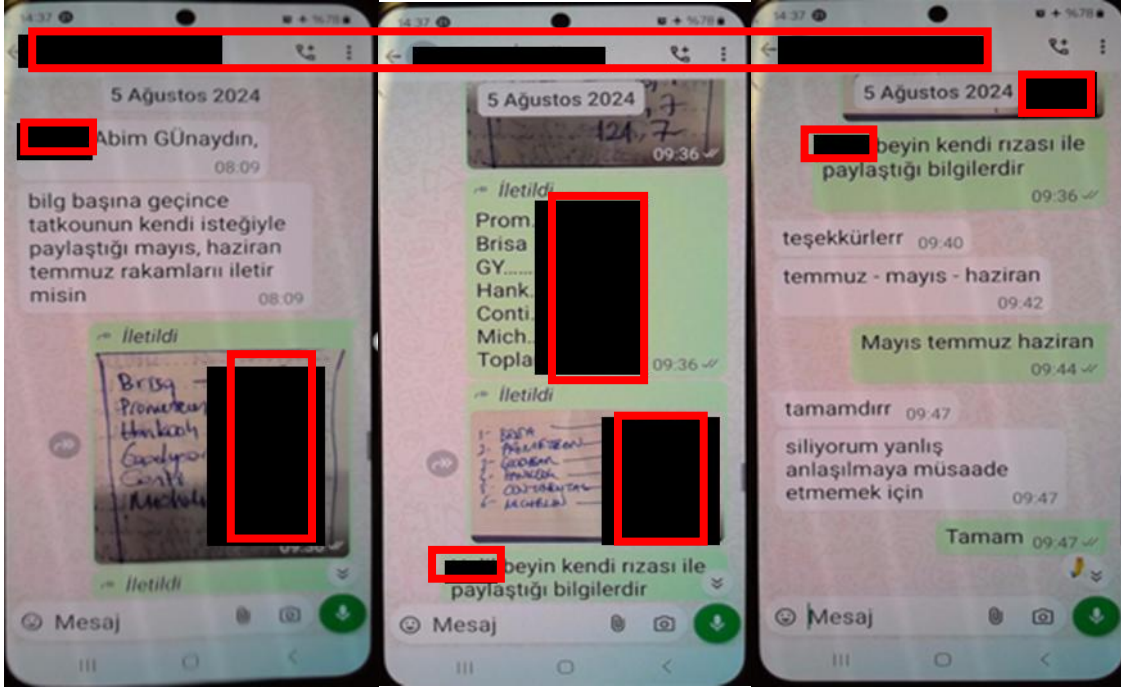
14:37 %78

5 Ağustos 2024

Abim GÜnaydın,
08:09

bilg başına geçince tatkounun kendi isteğiyle paylaştığı mayıs, haziran temmuz rakamları iletir misin
08:09

İletildi

Brisa
Promet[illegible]
Hankook
Goodyear
Conti
Michelin
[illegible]

İletildi

Mesaj

14:37 %78

5 Ağustos 2024

121,7
09:36

İletildi

Prom.
Brisa
GY......
Hank.
Conti.
Mich.
Topla
09:36

İletildi

1- BRISA
2- PROMETEON
3- GOODYEAR
4- HANKOOK
5- CONTINENTAL
6- MICHELIN

beyin kendi rızası ile paylaştığı bilgilerdir

Mesaj

14:37 %78

5 Ağustos 2024

beyin kendi rızası ile paylaştığı bilgilerdir
09:36

teşekkürlerr 09:40

temmuz - mayıs - haziran
09:42

Mayıs temmuz haziran
09:44

tamamdırr 09:47

siliyorum yanlış anlaşılmaya müsaade etmemek için
09:47

Tamam 09:47

Mesaj